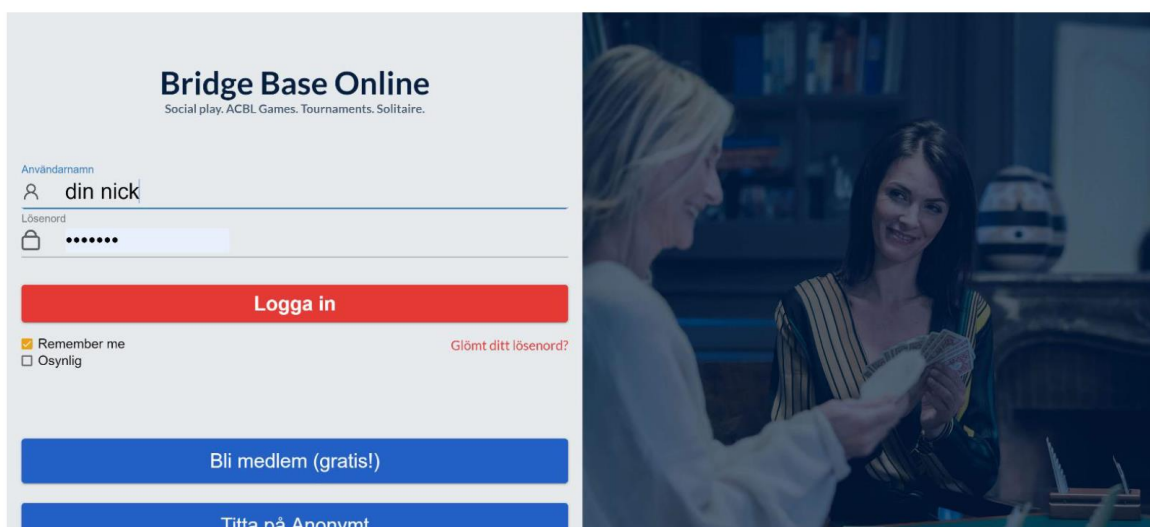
Bridge Base Online
Social play. ACBL Games. Tournaments. Solitaire.

Användarnamn
din nick
Lösenord
•••••••

Logga in

Remember me
Osynlig

Glömt ditt lösenord?

Bli medlem (gratis!)

Titta på Anonymt